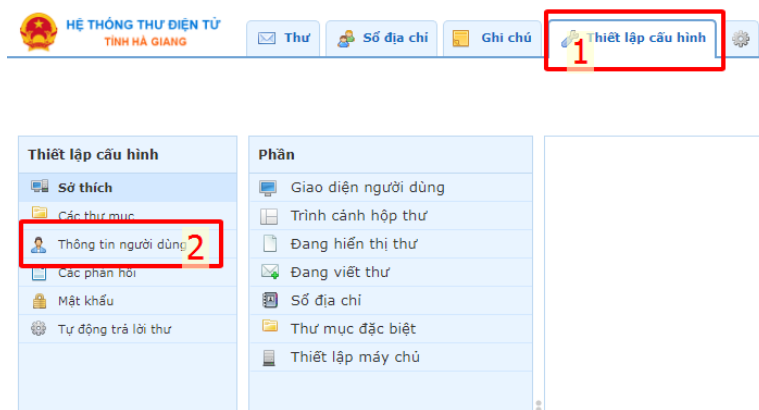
HỆ THỐNG THƯ ĐIỆN TỬ
TỈNH HÀ GIANG

Thư
Sổ địa chỉ
Ghi chú
Thiết lập cấu hình
1

Thiết lập cấu hình
Sở thích
Các thư mục
Thông tin người dùng
2
Các phản hồi
Mật khẩu
Tự động trả lời thư

Phần
Giao diện người dùng
Trình cảnh hộp thư
Đang hiển thị thư
Đang viết thư
Sổ địa chỉ
Thư mục đặc biệt
Thiết lập máy chủ